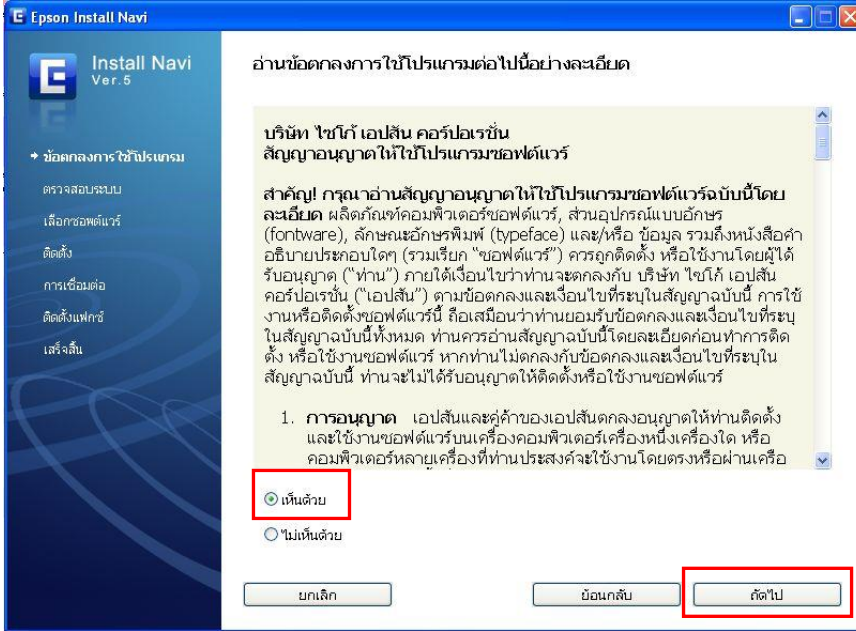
Epson Install Navi

Install Navi
Ver.5

ข้อตกลงการใช้โปรแกรม
ตรวจสอบระบบ
เลือกซอฟต์แวร์
ติดตั้ง
การเชื่อมต่อ
ติดตั้งแฟกซ์
เสร็จสิ้น

อ่านข้อตกลงการใช้โปรแกรมต่อไปนี้อย่างละเอียด

บริษัท ไซโก้ เอปสัน คอร์ปอเรชั่น
สัญญาอนุญาตให้ใช้โปรแกรมซอฟต์แวร์

สำคัญ! กรุณาอ่านสัญญาอนุญาตให้ใช้โปรแกรมซอฟต์แวร์ฉบับนี้โดยละเอียด ผลิตภัณฑ์คอมพิวเตอร์ซอฟต์แวร์, ส่วนอุปกรณ์แบบอักษร (fontware), ลักษณะอักษรพิมพ์ (typeface) และ/หรือ ข้อมูล รวมถึงหนังสือคำอธิบายประกอบใดๆ (รวมเรียก "ซอฟต์แวร์") ควรถูกติดตั้ง หรือใช้งานโดยผู้ได้รับอนุญาต ("ท่าน") ภายใต้เงื่อนไขว่าท่านจะตกลงกับ บริษัท ไซโก้ เอปสัน คอร์ปอเรชั่น ("เอปสัน") ตามข้อตกลงและเงื่อนไขที่ระบุในสัญญาฉบับนี้ การใช้งานหรือติดตั้งซอฟต์แวร์นี้ ถือเสมือนว่าท่านยอมรับข้อตกลงและเงื่อนไขที่ระบุในสัญญาฉบับนี้ทั้งหมด ท่านควรอ่านสัญญาฉบับนี้โดยละเอียดก่อนทำการติดตั้ง หรือใช้งานซอฟต์แวร์ หากท่านไม่ตกลงกับข้อตกลงและเงื่อนไขที่ระบุในสัญญาฉบับนี้ ท่านจะไม่ได้รับอนุญาตให้ติดตั้งหรือใช้งานซอฟต์แวร์

1. การอนุญาต เอปสันและคู่ค้าของเอปสันตกลงอนุญาตให้ท่านติดตั้งและใช้งานซอฟต์แวร์บนเครื่องคอมพิวเตอร์เครื่องหนึ่งเครื่องใด หรือคอมพิวเตอร์หลายเครื่องที่ท่านประสงค์จะใช้งานโดยตรงหรือผ่านเครือ

เห็นด้วย
ไม่เห็นด้วย

ยกเลิก
ย้อนกลับ
ถัดไป